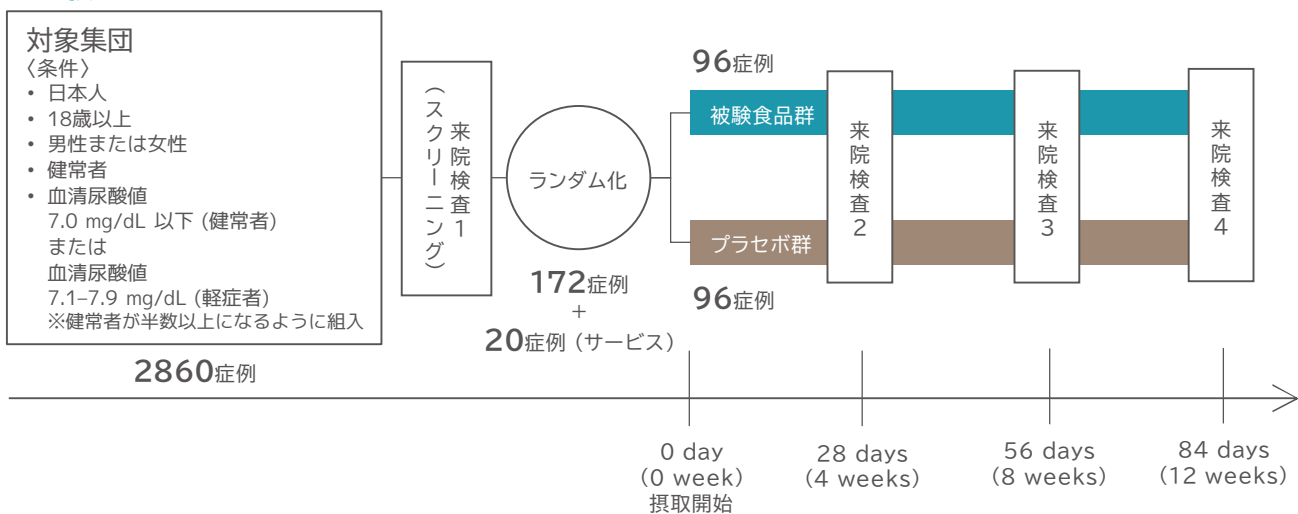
対象集団
〈条件〉
・日本人
・18歳以上
・男性または女性
・健常者
・血清尿酸値
7.0 mg/dL 以下 (健常者)
または
血清尿酸値
7.1–7.9 mg/dL (軽症者)
※健常者が半数以上になるように組入

2860症例

来院検査1
（スクリーニング）

ランダム化

172症例
+
20症例（サービス）

96症例
被験食品群

プラセボ群
96症例

来院検査2

来院検査3

来院検査4

0 day
(0 week)
摂取開始

28 days
(4 weeks)

56 days
(8 weeks)

84 days
(12 weeks)